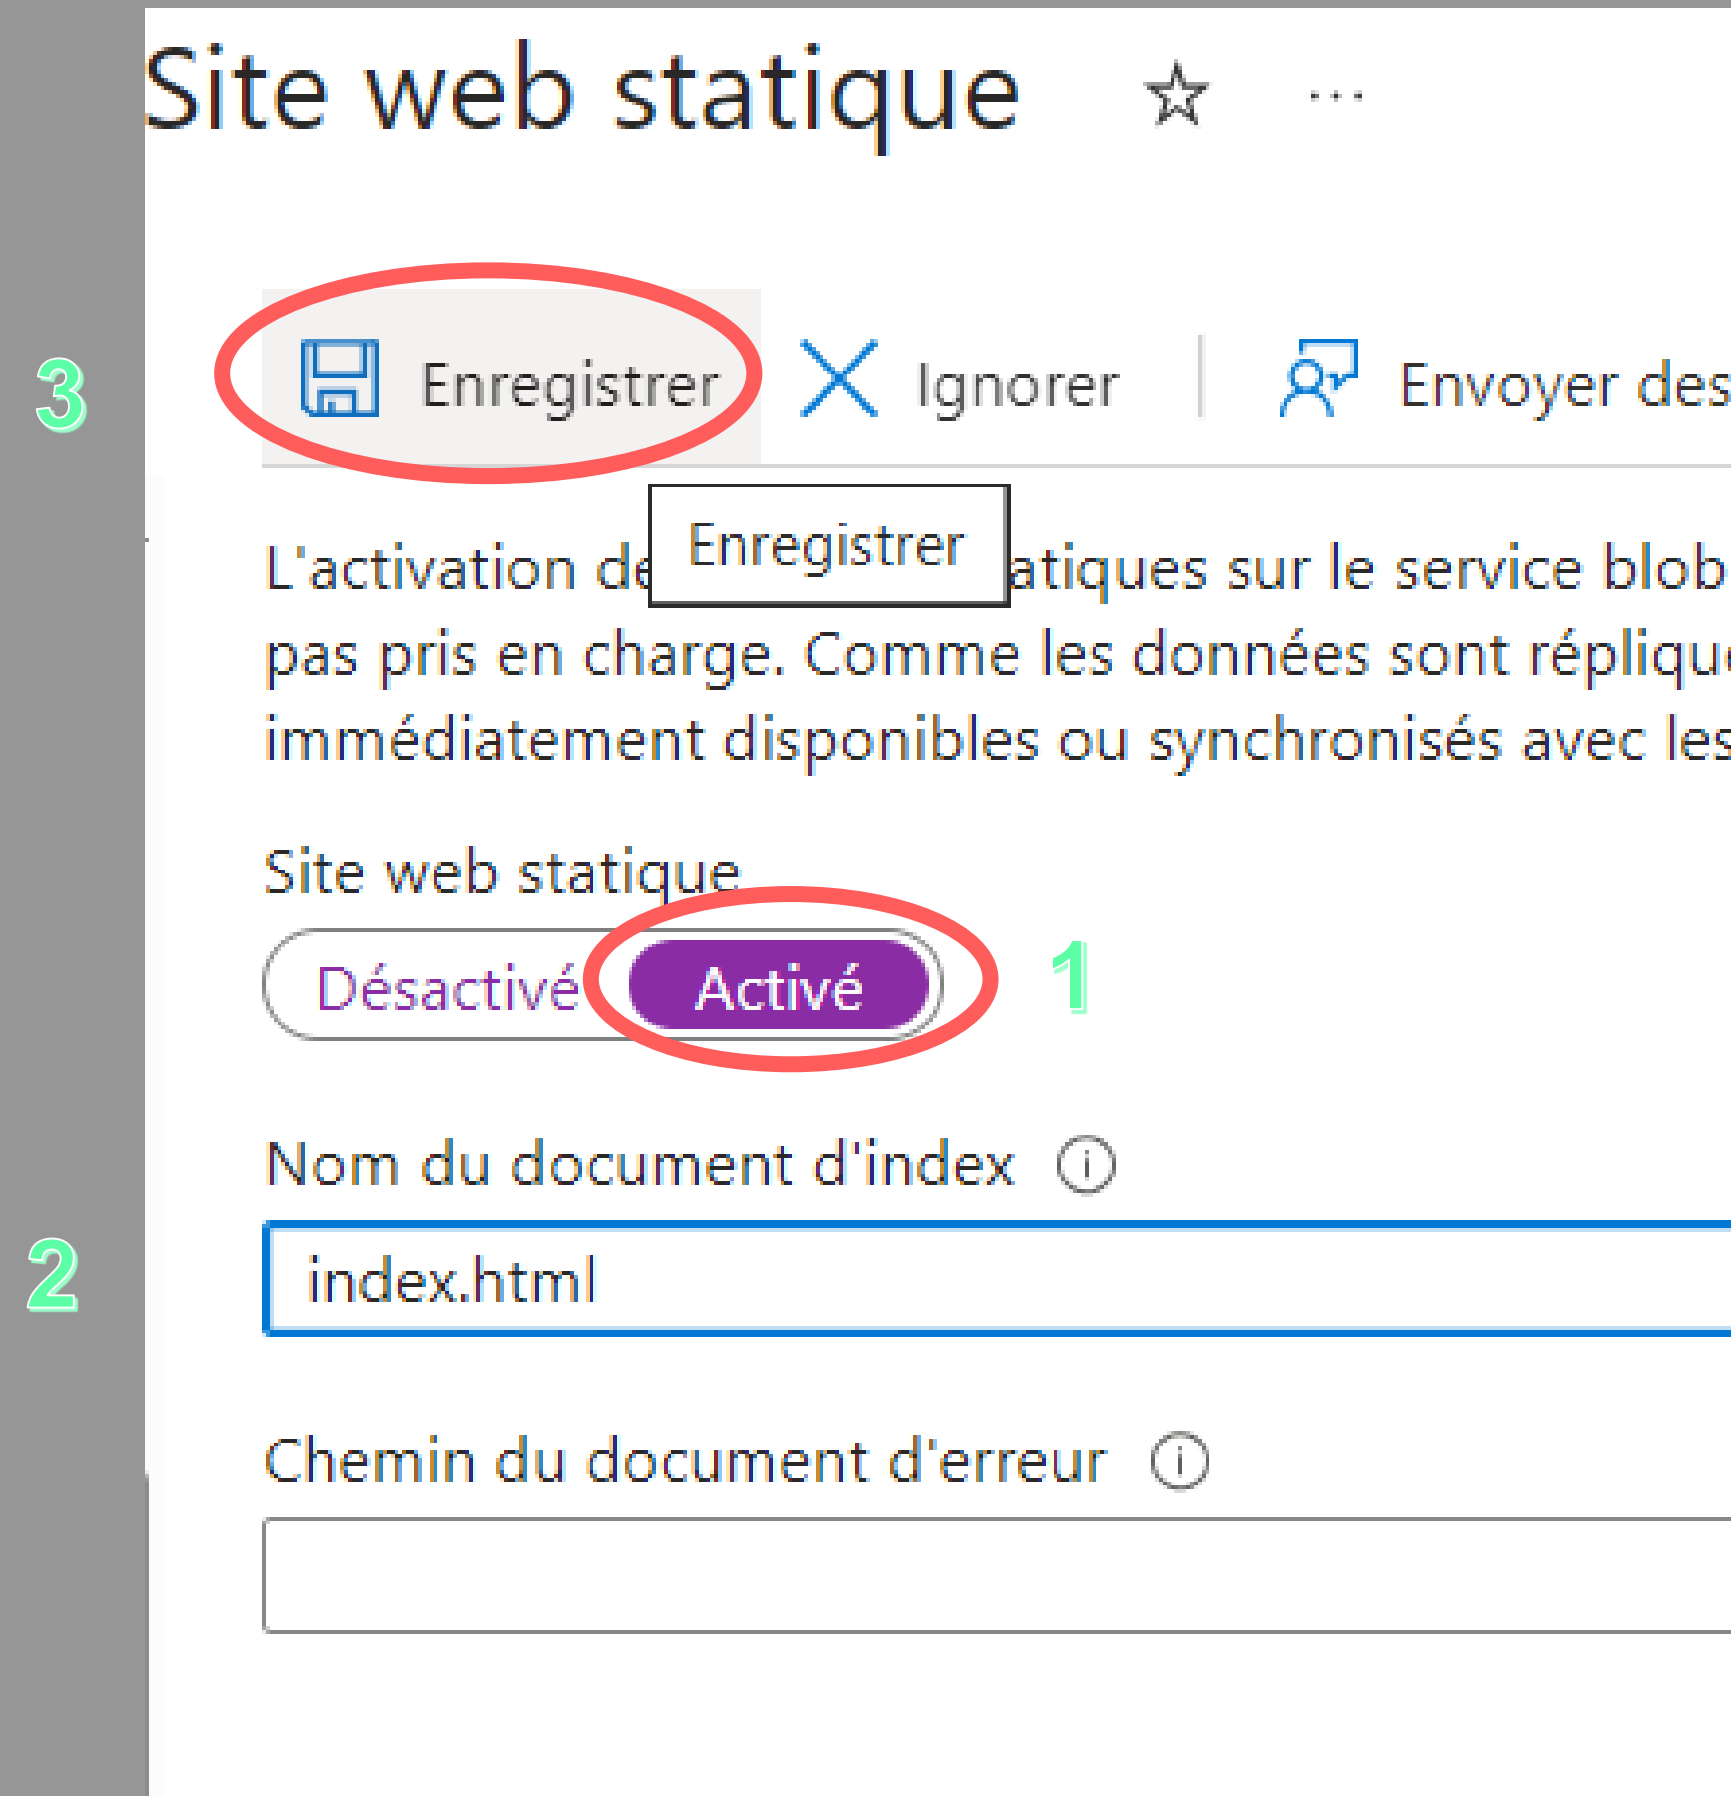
Site web statique ☆ ···

3

Enregistrer Ignorer Envoyer des

Enregistrer

L'activation de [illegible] atiques sur le service blob pas pris en charge. Comme les données sont répliqu immédiatement disponibles ou synchronisés avec les

Site web statique

Désactivé Activé 1

Nom du document d'index ⓘ

2 index.html

Chemin du document d'erreur ⓘ